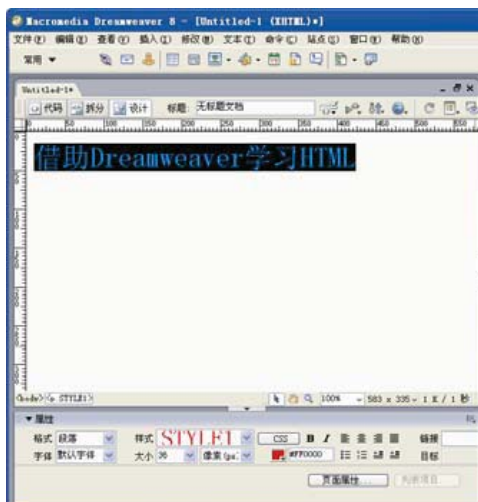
Macromedia Dreamweaver 8 - [Untitled-1 (XHTML)*]

文件(F) 编辑(E) 查看(V) 插入(I) 修改(M) 文本(T) 命令(C) 站点(S) 窗口(W) 帮助(H)

常用 ▼

Untitled-1*

代码 拆分 设计 标题: 无标题文档

借助Dreamweaver学习HTML

<body> <p.STYLE1>

100% 583 x 335 1 K / 1 秒

▼ 属性

格式 段落 样式 STYLE1 CSS B I 链接

字体 默认字体 大小 36 像素(px) #FF0000 目标

页面属性... 列表项目...